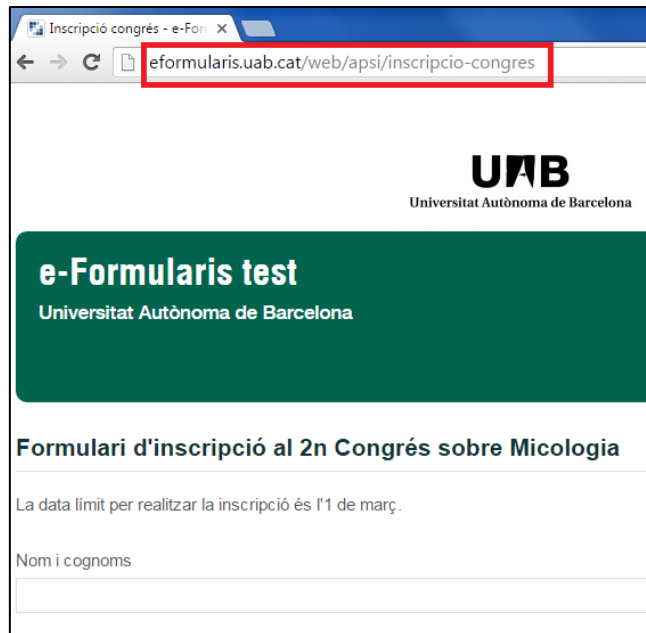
Inscripció congrés - e-For ×

eformularis.uab.cat/web/apsi/inscripcio-congres

UAB
Universitat Autònoma de Barcelona

e-Formularis test
Universitat Autònoma de Barcelona

Formulari d'inscripció al 2n Congrés sobre Micologia

La data límit per realitzar la inscripció és l'1 de març.

Nom i cognoms